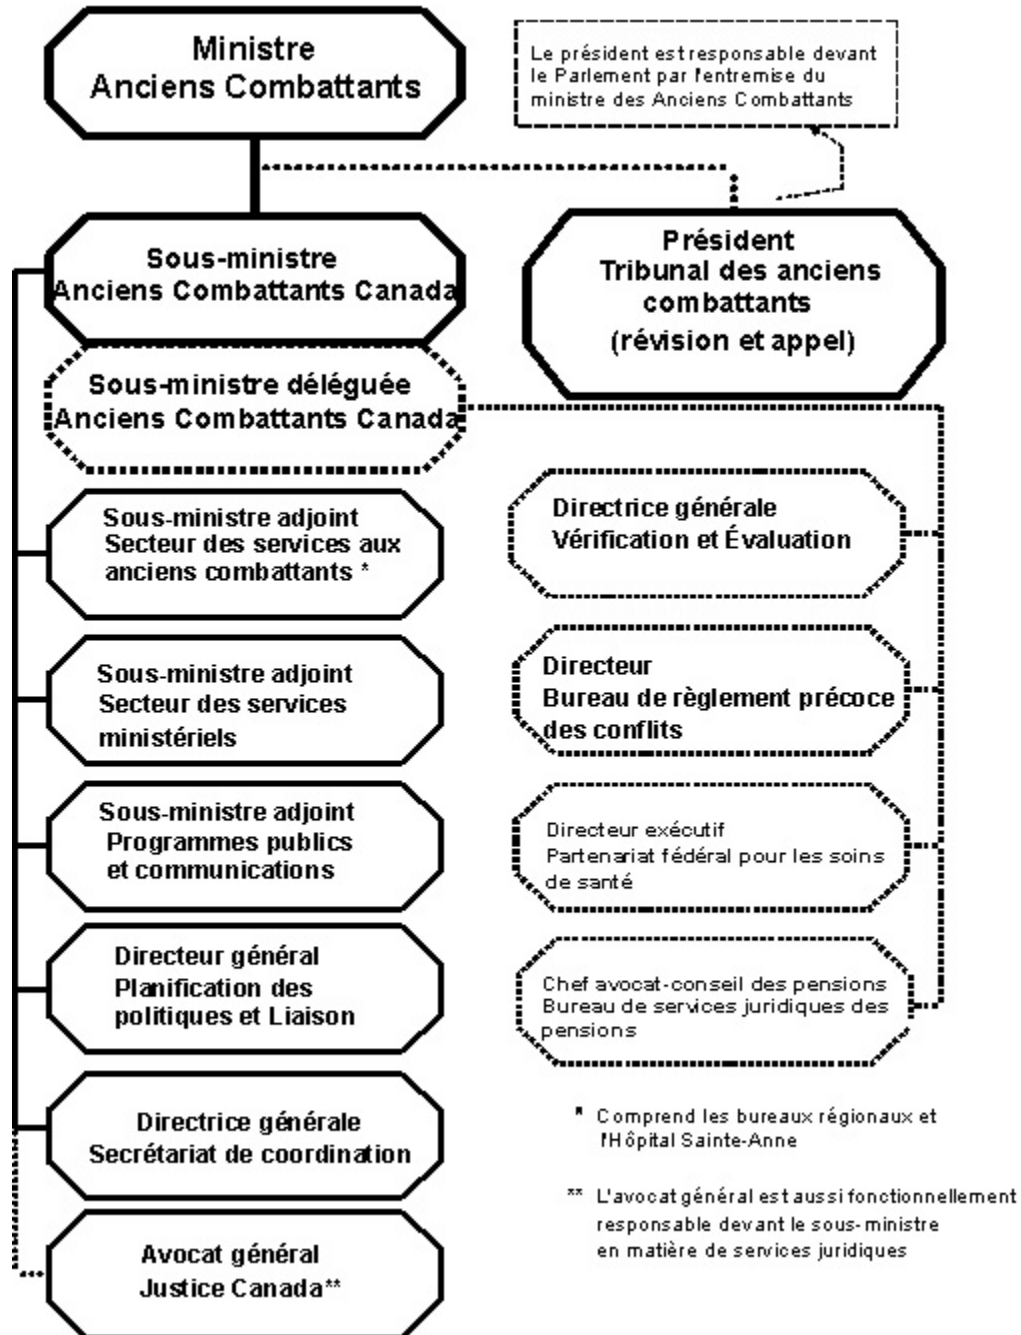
Ministre
Anciens Combattants

Le président est responsable devant le Parlement par l'entremise du ministre des Anciens Combattants

Sous-ministre
Anciens Combattants Canada

Président
Tribunal des anciens combattants
(révision et appel)

Sous-ministre déléguée
Anciens Combattants Canada

Sous-ministre adjoint
Secteur des services aux anciens combattants *

Directrice générale
Vérification et Évaluation

Sous-ministre adjoint
Secteur des services ministériels

Directeur
Bureau de règlement précoce des conflits

Sous-ministre adjoint
Programmes publics et communications

Directeur exécutif
Partenariat fédéral pour les soins de santé

Directeur général
Planification des politiques et Liaison

Chef avocat-conseil des pensions
Bureau de services juridiques des pensions

Directrice générale
Secrétariat de coordination

* Comprend les bureaux régionaux et l'Hôpital Sainte-Anne

** L'avocat général est aussi fonctionnellement responsable devant le sous-ministre en matière de services juridiques

Avocat général
Justice Canada**